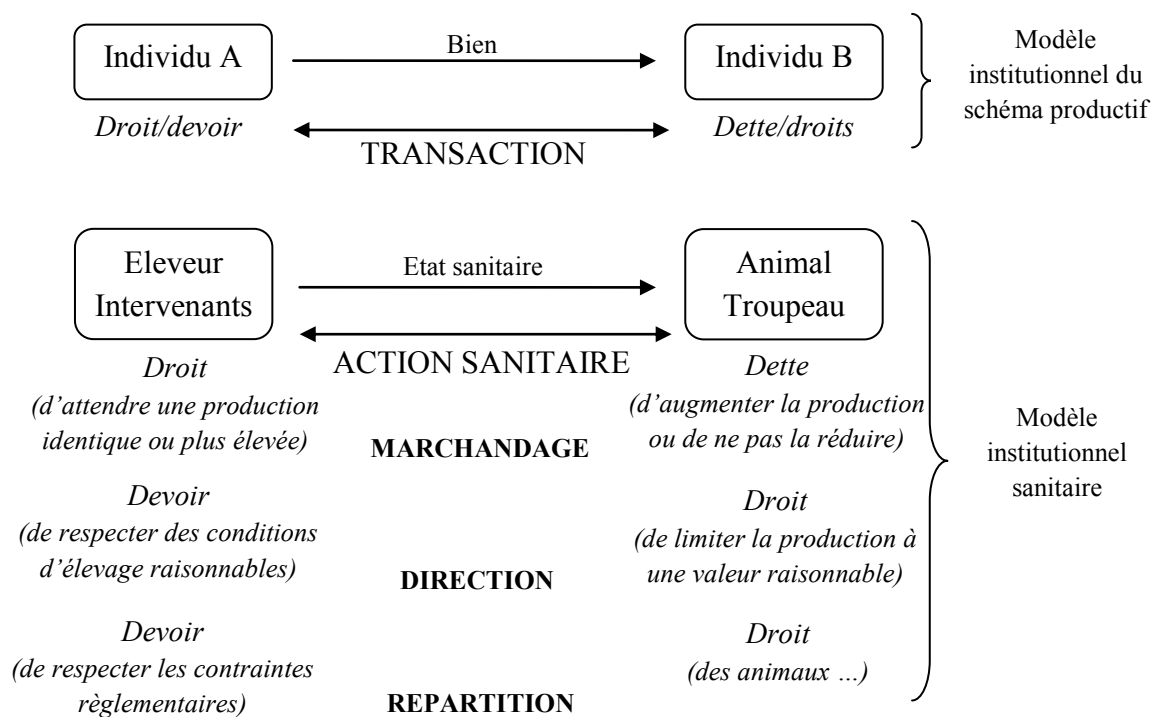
Individu A

Bien

Individu B

Droit/devoir

Dette/droits

TRANSACTION

Modèle institutionnel du schéma productif

Eleveur Intervenants

Etat sanitaire

Animal Troupeau

ACTION SANITAIRE

Droit (d'attendre une production identique ou plus élevée)

MARCHANDAGE

Dette (d'augmenter la production ou de ne pas la réduire)

Devoir (de respecter des conditions d'élevage raisonnables)

DIRECTION

Droit (de limiter la production à une valeur raisonnable)

Devoir (de respecter les contraintes règlementaires)

REPARTITION

Droit (des animaux …)

Modèle institutionnel sanitaire